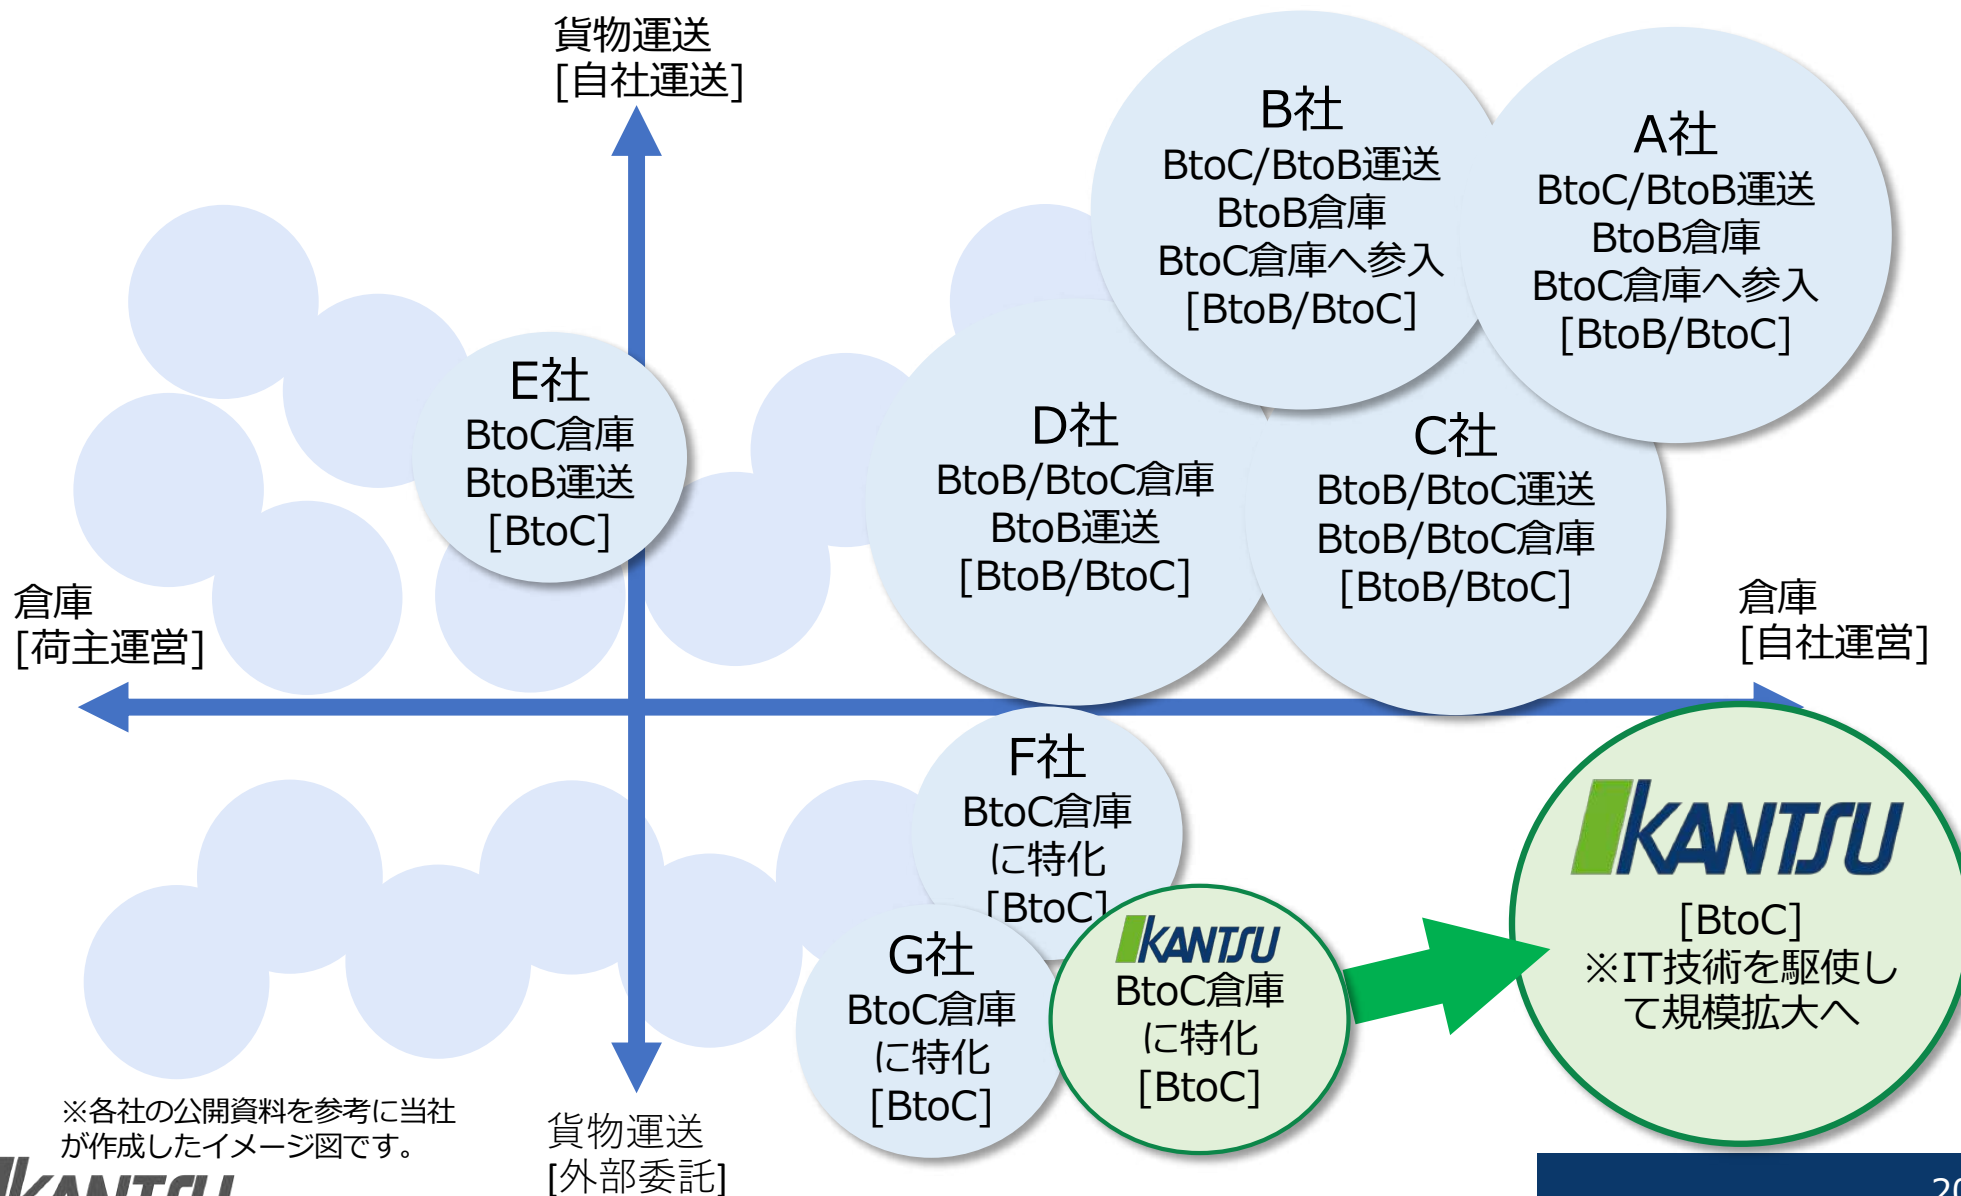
貨物運送
[自社運送]

B社
BtoC/BtoB運送
BtoB倉庫
BtoC倉庫へ参入
[BtoB/BtoC]

A社
BtoC/BtoB運送
BtoB倉庫
BtoC倉庫へ参入
[BtoB/BtoC]

E社
BtoC倉庫
BtoB運送
[BtoC]

D社
BtoB/BtoC倉庫
BtoB運送
[BtoB/BtoC]

C社
BtoB/BtoC運送
BtoB/BtoC倉庫
[BtoB/BtoC]

倉庫
[荷主運営]

倉庫
[自社運営]

F社
BtoC倉庫
に特化
[BtoC]

KANTSU
[BtoC]
※IT技術を駆使して規模拡大へ

G社
BtoC倉庫
に特化
[BtoC]

KANTSU
BtoC倉庫
に特化
[BtoC]

※各社の公開資料を参考に当社が作成したイメージ図です。

貨物運送
[外部委託]

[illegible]

2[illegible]